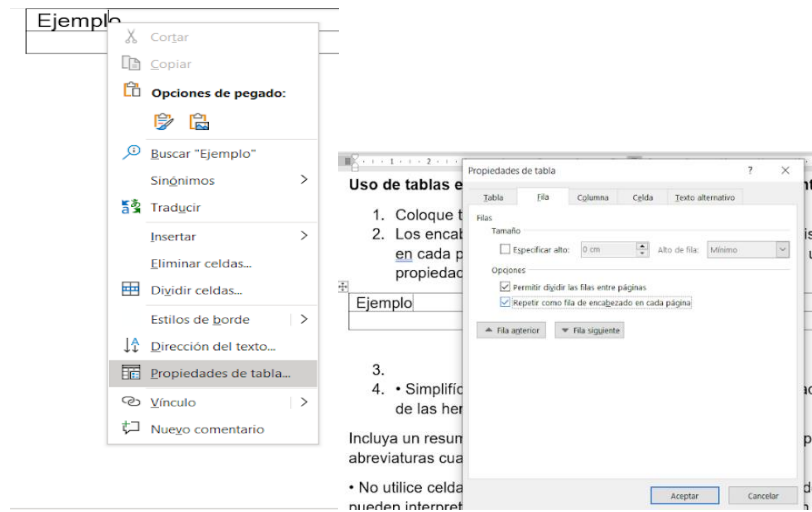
Ejemplo

Cortar
Copiar
Opciones de pegado:
Buscar "Ejemplo"
Sinónimos
Traducir
Insertar
Eliminar celdas...
Dividir celdas...
Estilos de borde
Dirección del texto...
Propiedades de tabla...
Vínculo
Nuevo comentario

Uso de tablas e

1. Coloque t
2. Los encab en cada p propiedad

Ejemplo

3.
4. • Simplifí de las her

Incluya un resum abreviaturas cua

• No utilice celda pueden interpret

Propiedades de tabla
?
Tabla
Fila
Columna
Celda
Texto alternativo
Filas
Tamaño
Especificar alto:
0 cm
Alto de fila:
Mínimo
Opciones
Permitir dividir las filas entre páginas
Repetir como fila de encabezado en cada página
Fila anterior
Fila siguiente
Aceptar
Cancelar